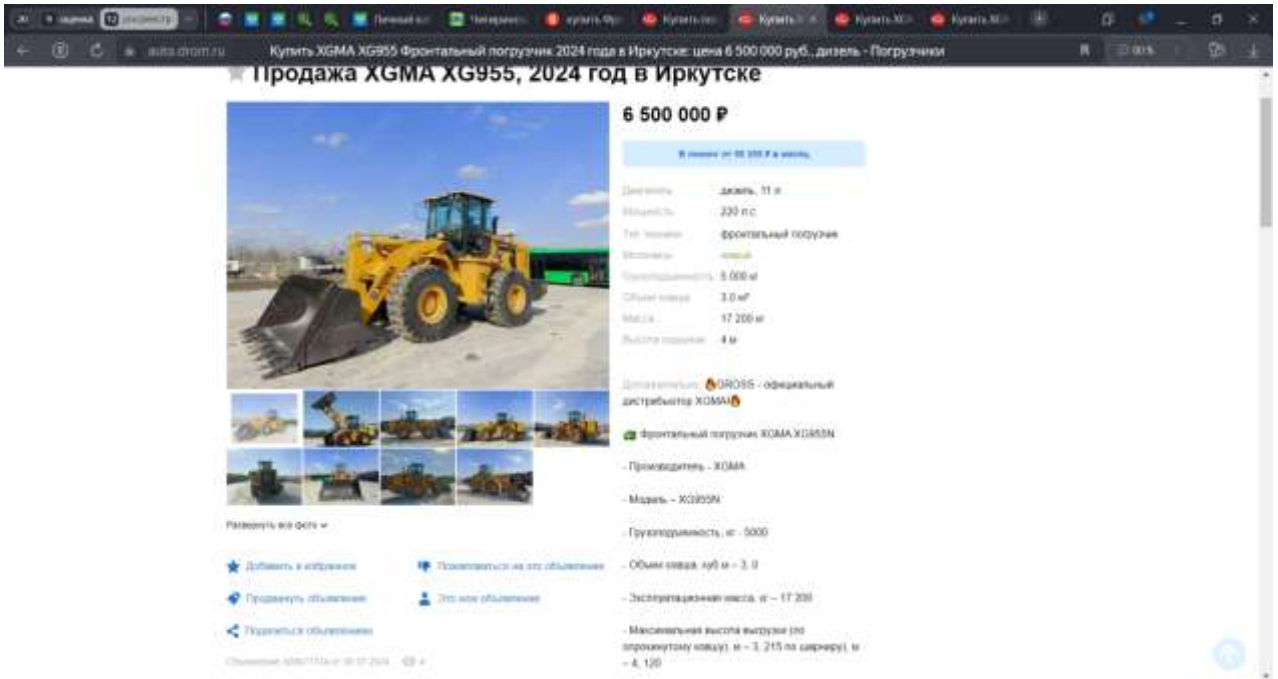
Купить XGMA XG955 Фронтальный погрузчик 2024 года в Иркутске: цена 6 500 000 руб., дизель - Погрузчики

auto.drom.ru

Продажа XGMA XG955, 2024 год в Иркутске

6 500 000 ₽

В лизинг от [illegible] ₽ в месяц

Двигатель дизель, 11 л
Мощность 220 л.с.
Тип техники фронтальный погрузчик
Состояние новый
Грузоподъемность 5 000 кг
Объем ковша 3.0 м³
Масса 17 200 кг
Высота выгрузки 4 м

Дополнительно: GROSS - официальный дистрибьютор XGMA

Фронтальный погрузчик XGMA XG955N

- Производитель - XGMA

- Модель - XG955N

- Грузоподъемность, кг - 5000

- Объем ковша, куб.м - 3, 0

- Эксплуатационная масса, кг - 17 200

- Максимальная высота выгрузки (по опрокинутому ковшу), м - 3, 215 (по шарниру), м - 4, 120

Развернуть все фото

Добавить в избранное
Пожаловаться на это объявление
Продвинуть объявление
Это мое объявление
Поделиться объявлением

Объявление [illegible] от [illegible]